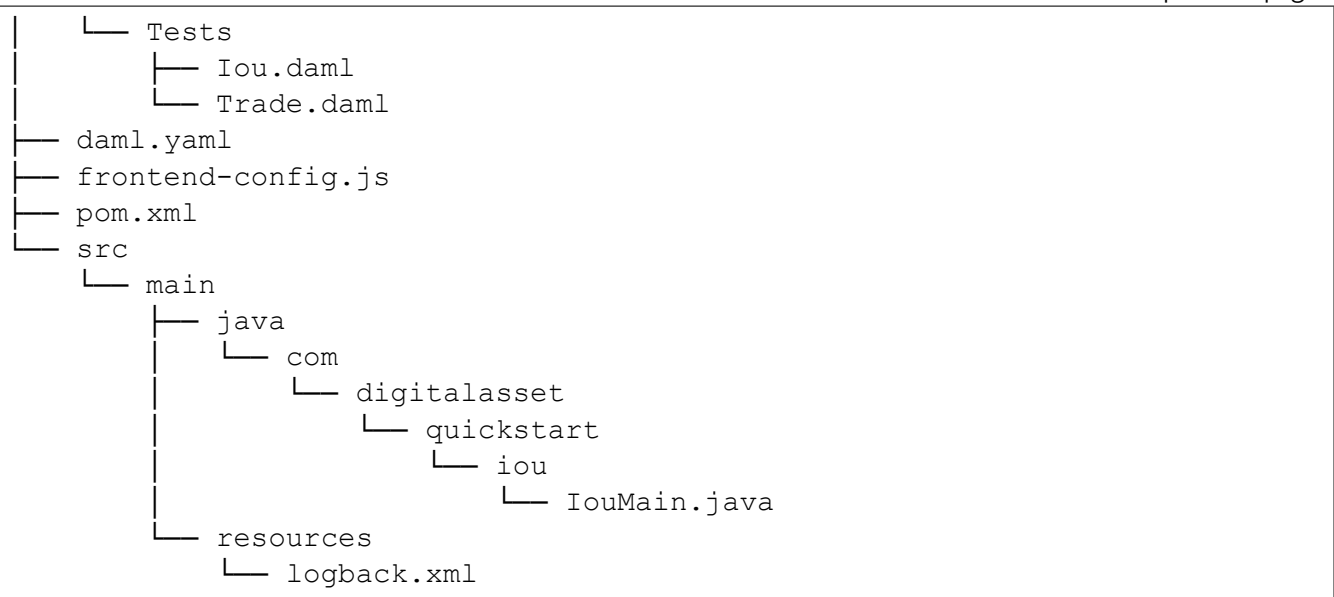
│   └── Tests
│       ├── Iou.daml
│       └── Trade.daml
├── daml.yaml
├── frontend-config.js
├── pom.xml
└── src
    └── main
        ├── java
        │   └── com
        │       └── digitalasset
        │           └── quickstart
        │               └── iou
        │                   └── IouMain.java
        └── resources
            └── logback.xml